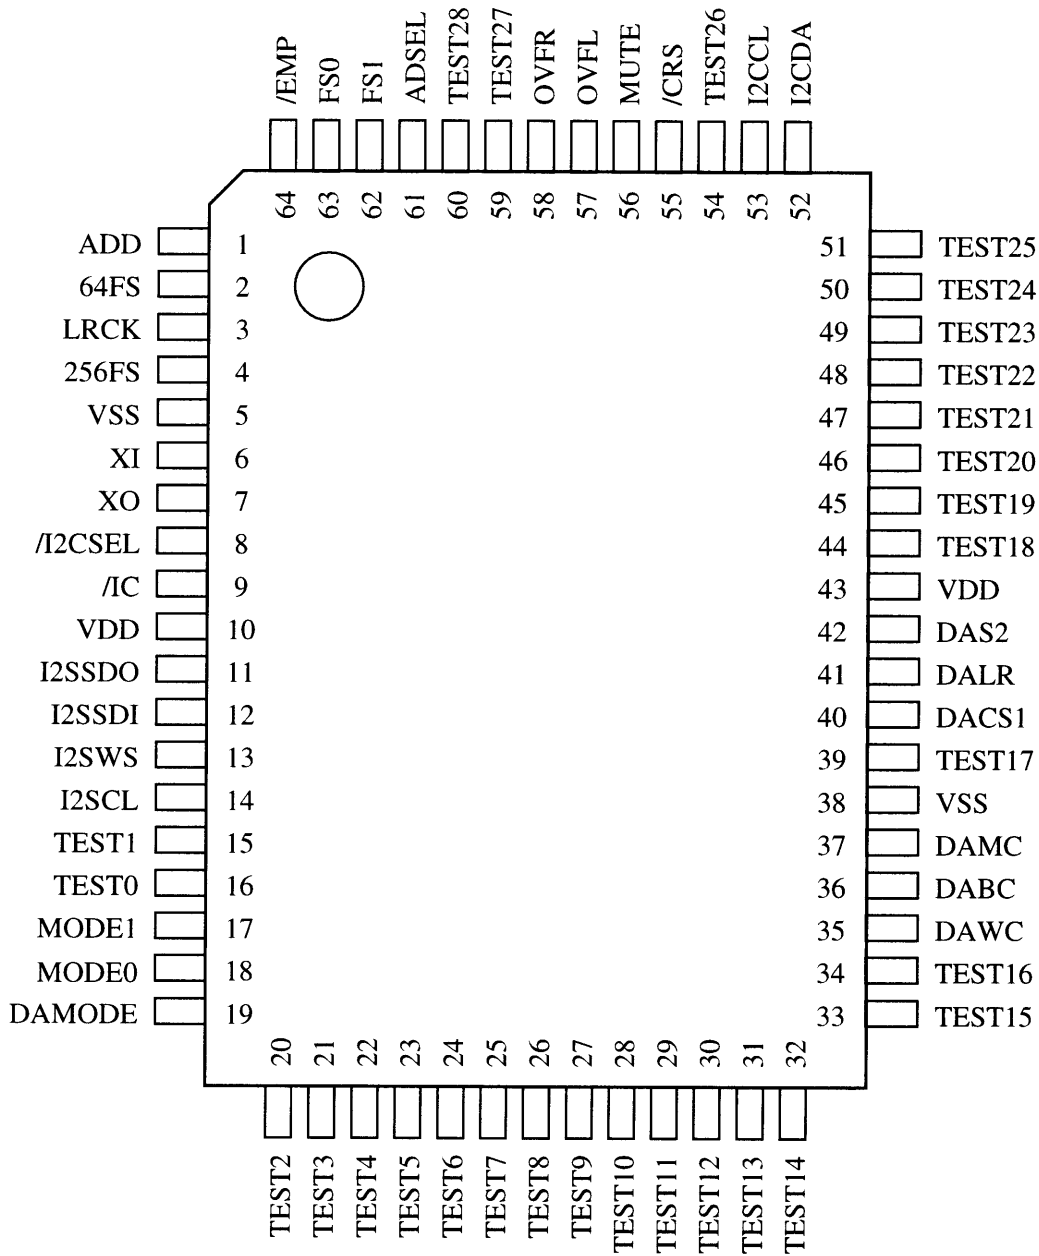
/EMP FS0 FS1 ADSEL TEST28 TEST27 OVFR OVFL MUTE /CRS TEST26 I2CCL I2CDA

64 63 62 61 60 59 58 57 56 55 54 53 52

ADD 1
64FS 2
LRCK 3
256FS 4
VSS 5
XI 6
XO 7
/I2CSEL 8
/IC 9
VDD 10
I2SSDO 11
I2SSDI 12
I2SWS 13
I2SCL 14
TEST1 15
TEST0 16
MODE1 17
MODE0 18
DAMODE 19

51 TEST25
50 TEST24
49 TEST23
48 TEST22
47 TEST21
46 TEST20
45 TEST19
44 TEST18
43 VDD
42 DAS2
41 DALR
40 DACS1
39 TEST17
38 VSS
37 DAMC
36 DABC
35 DAWC
34 TEST16
33 TEST15

20 21 22 23 24 25 26 27 28 29 30 31 32

TEST2 TEST3 TEST4 TEST5 TEST6 TEST7 TEST8 TEST9 TEST10 TEST11 TEST12 TEST13 TEST14